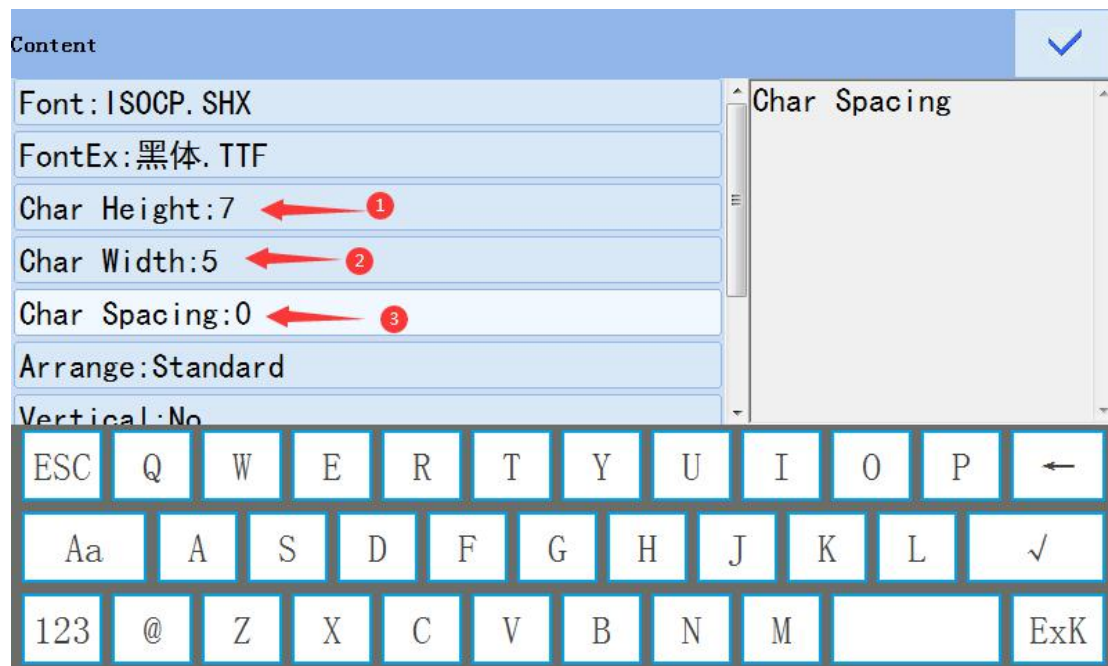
Content

Font:ISOCP.SHX
FontEx:黑体.TTF
Char Height:7
1
Char Width:5
2
Char Spacing:0
3
Arrange:Standard
Vertical:No

Char Spacing

ESC Q W E R T Y U I O P ←
Aa A S D F G H J K L √
123 @ Z X C V B N M ExK